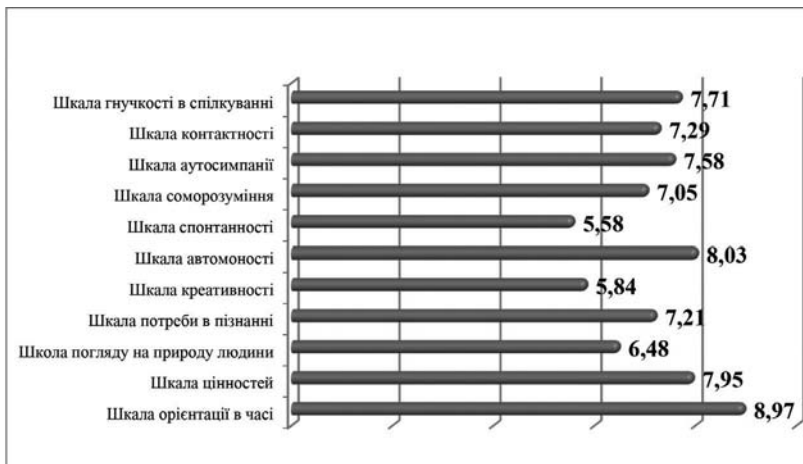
| | |
|---|---|
| Шкала гнучкості в спілкуванні | 7,71 |
| Шкала контактності | 7,29 |
| Шкала аутосимпанії | 7,58 |
| Шкала соморозуміння | 7,05 |
| Шкала спонтанності | 5,58 |
| Шкала автомоності | 8,03 |
| Шкала креативності | 5,84 |
| Шкала потреби в пізнанні | 7,21 |
| Школа погляду на природу людини | 6,48 |
| Шкала цінностей | 7,95 |
| Шкала орієнтації в часі | 8,97 |